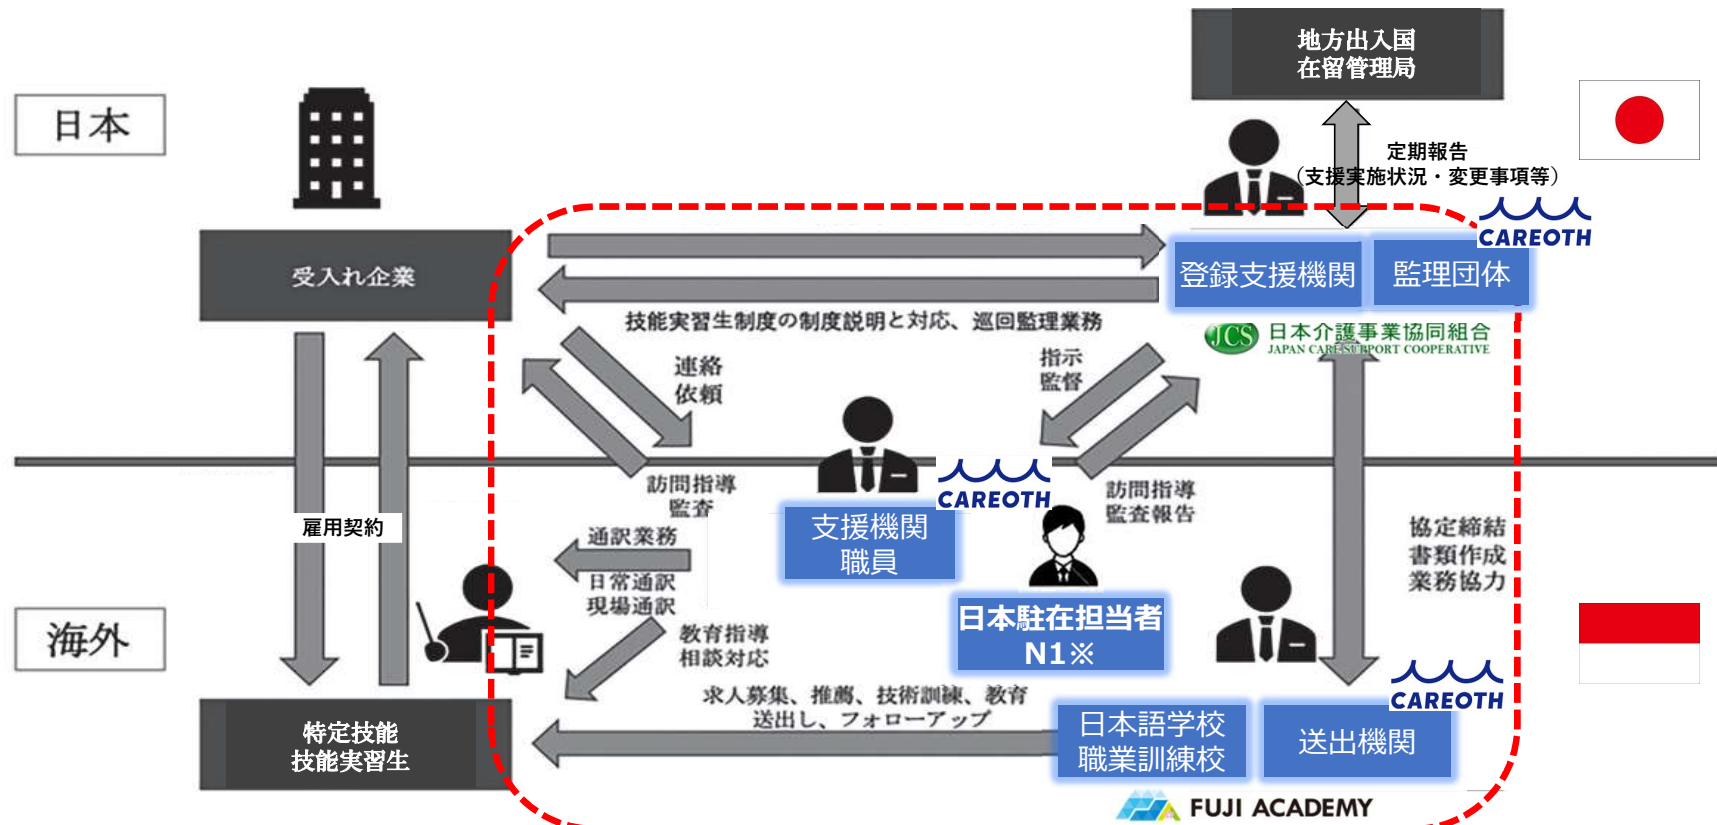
地方出入国
在留管理局

日本

定期報告
（支援実施状況・変更事項等）

CAREOTH

受入れ企業

登録支援機関

監理団体

技能実習生制度の制度説明と対応、巡回監理業務

JCS 日本介護事業協同組合
JAPAN CARE SUPPORT COOPERATIVE

連絡
依頼

指示
監督

訪問指導
監査

CAREOTH

訪問指導
監査報告

雇用契約

通訳業務

支援機関
職員

協定締結
書類作成
業務協力

日常通訳
現場通訳

日本駐在担当者
N1※

海外

教育指導
相談対応

CAREOTH

求人募集、推薦、技術訓練、教育
送出し、フォローアップ

特定技能
技能実習生

日本語学校
職業訓練校

送出機関

FUJI ACADEMY